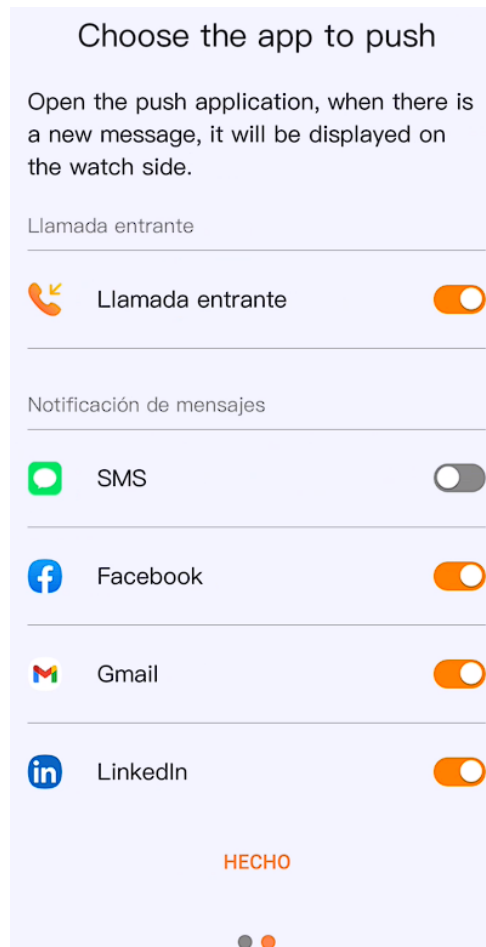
Choose the app to push

Open the push application, when there is a new message, it will be displayed on the watch side.

Llamada entrante

Llamada entrante

Notificación de mensajes

SMS

Facebook

Gmail

LinkedIn

HECHO